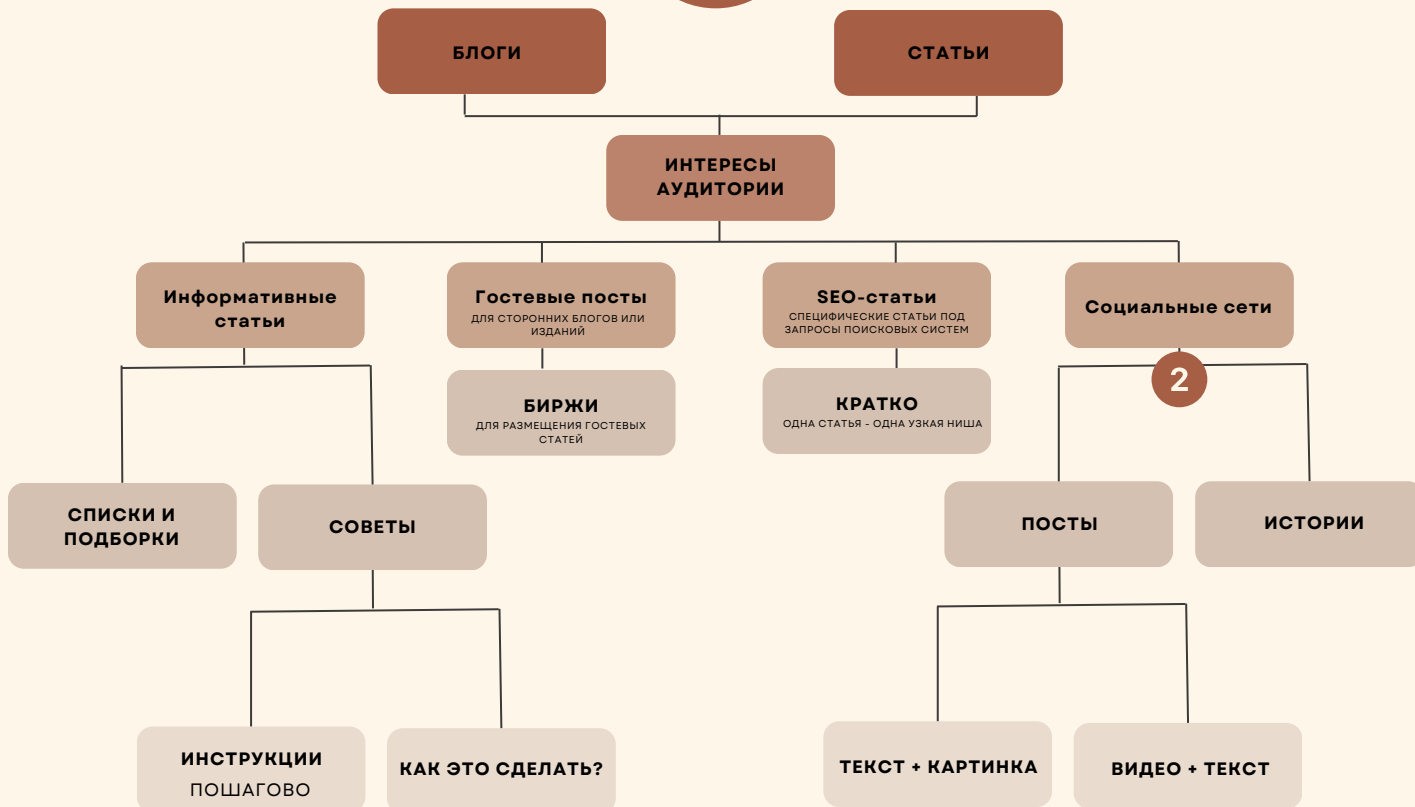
БЛОГИ

СТАТЬИ

ИНТЕРЕСЫ АУДИТОРИИ

Информативные статьи

Гостевые посты
ДЛЯ СТОРОННИХ БЛОГОВ ИЛИ ИЗДАНИЙ

SEO-статьи
СПЕЦИФИЧЕСКИЕ СТАТЬИ ПОД ЗАПРОСЫ ПОИСКОВЫХ СИСТЕМ

Социальные сети

2

БИРЖИ
ДЛЯ РАЗМЕЩЕНИЯ ГОСТЕВЫХ СТАТЕЙ

КРАТКО
ОДНА СТАТЬЯ - ОДНА УЗКАЯ НИША

СПИСКИ И ПОДБОРКИ

СОВЕТЫ

ПОСТЫ

ИСТОРИИ

ИНСТРУКЦИИ
ПОШАГОВО

КАК ЭТО СДЕЛАТЬ?

ТЕКСТ + КАРТИНКА

ВИДЕО + ТЕКСТ